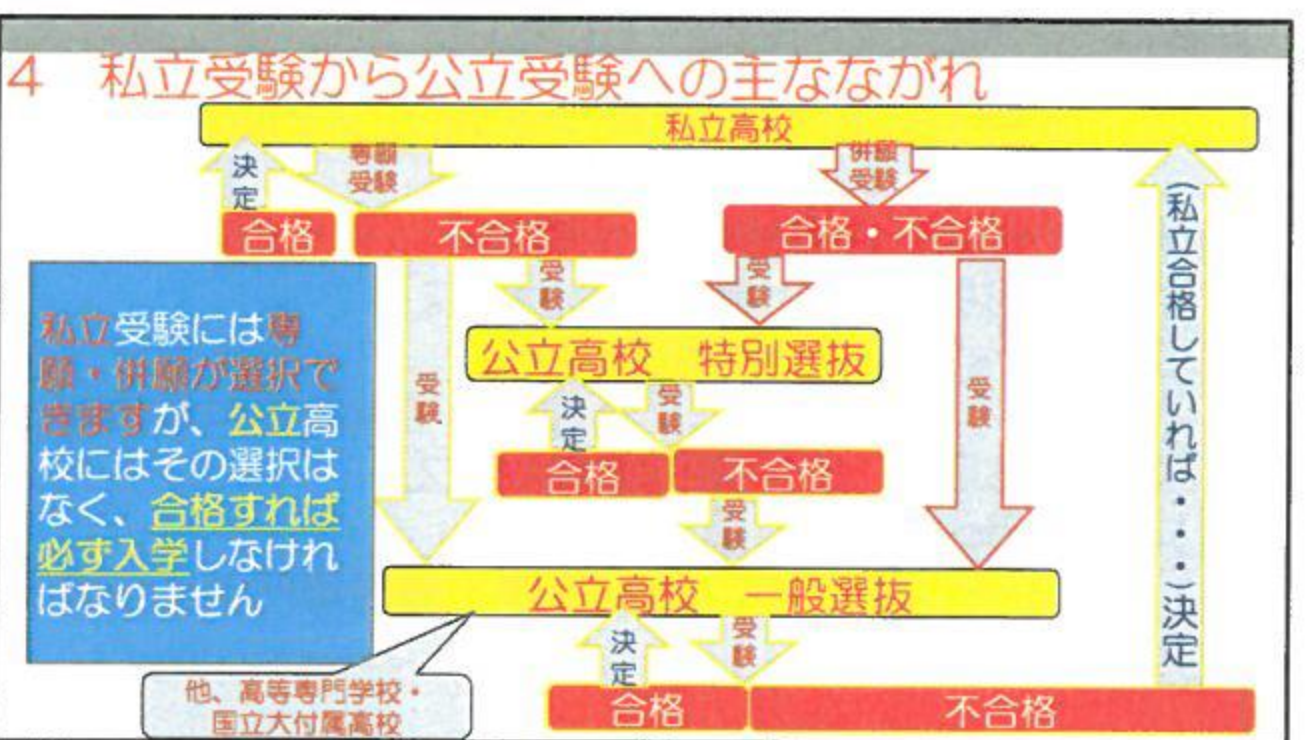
4　私立受験から公立受験への主なながれ

私立高校

決定

専願受験

併願受験

合格

不合格

合格・不合格

受験

受験

私立受験には専願・併願が選択できますが、公立高校にはその選択はなく、合格すれば必ず入学しなければなりません

公立高校　特別選抜

受験

受験

（私立合格していれば・・・）決定

決定

受験

合格

不合格

受験

公立高校　一般選抜

決定

受験

他、高等専門学校・国立大付属高校

合格

不合格